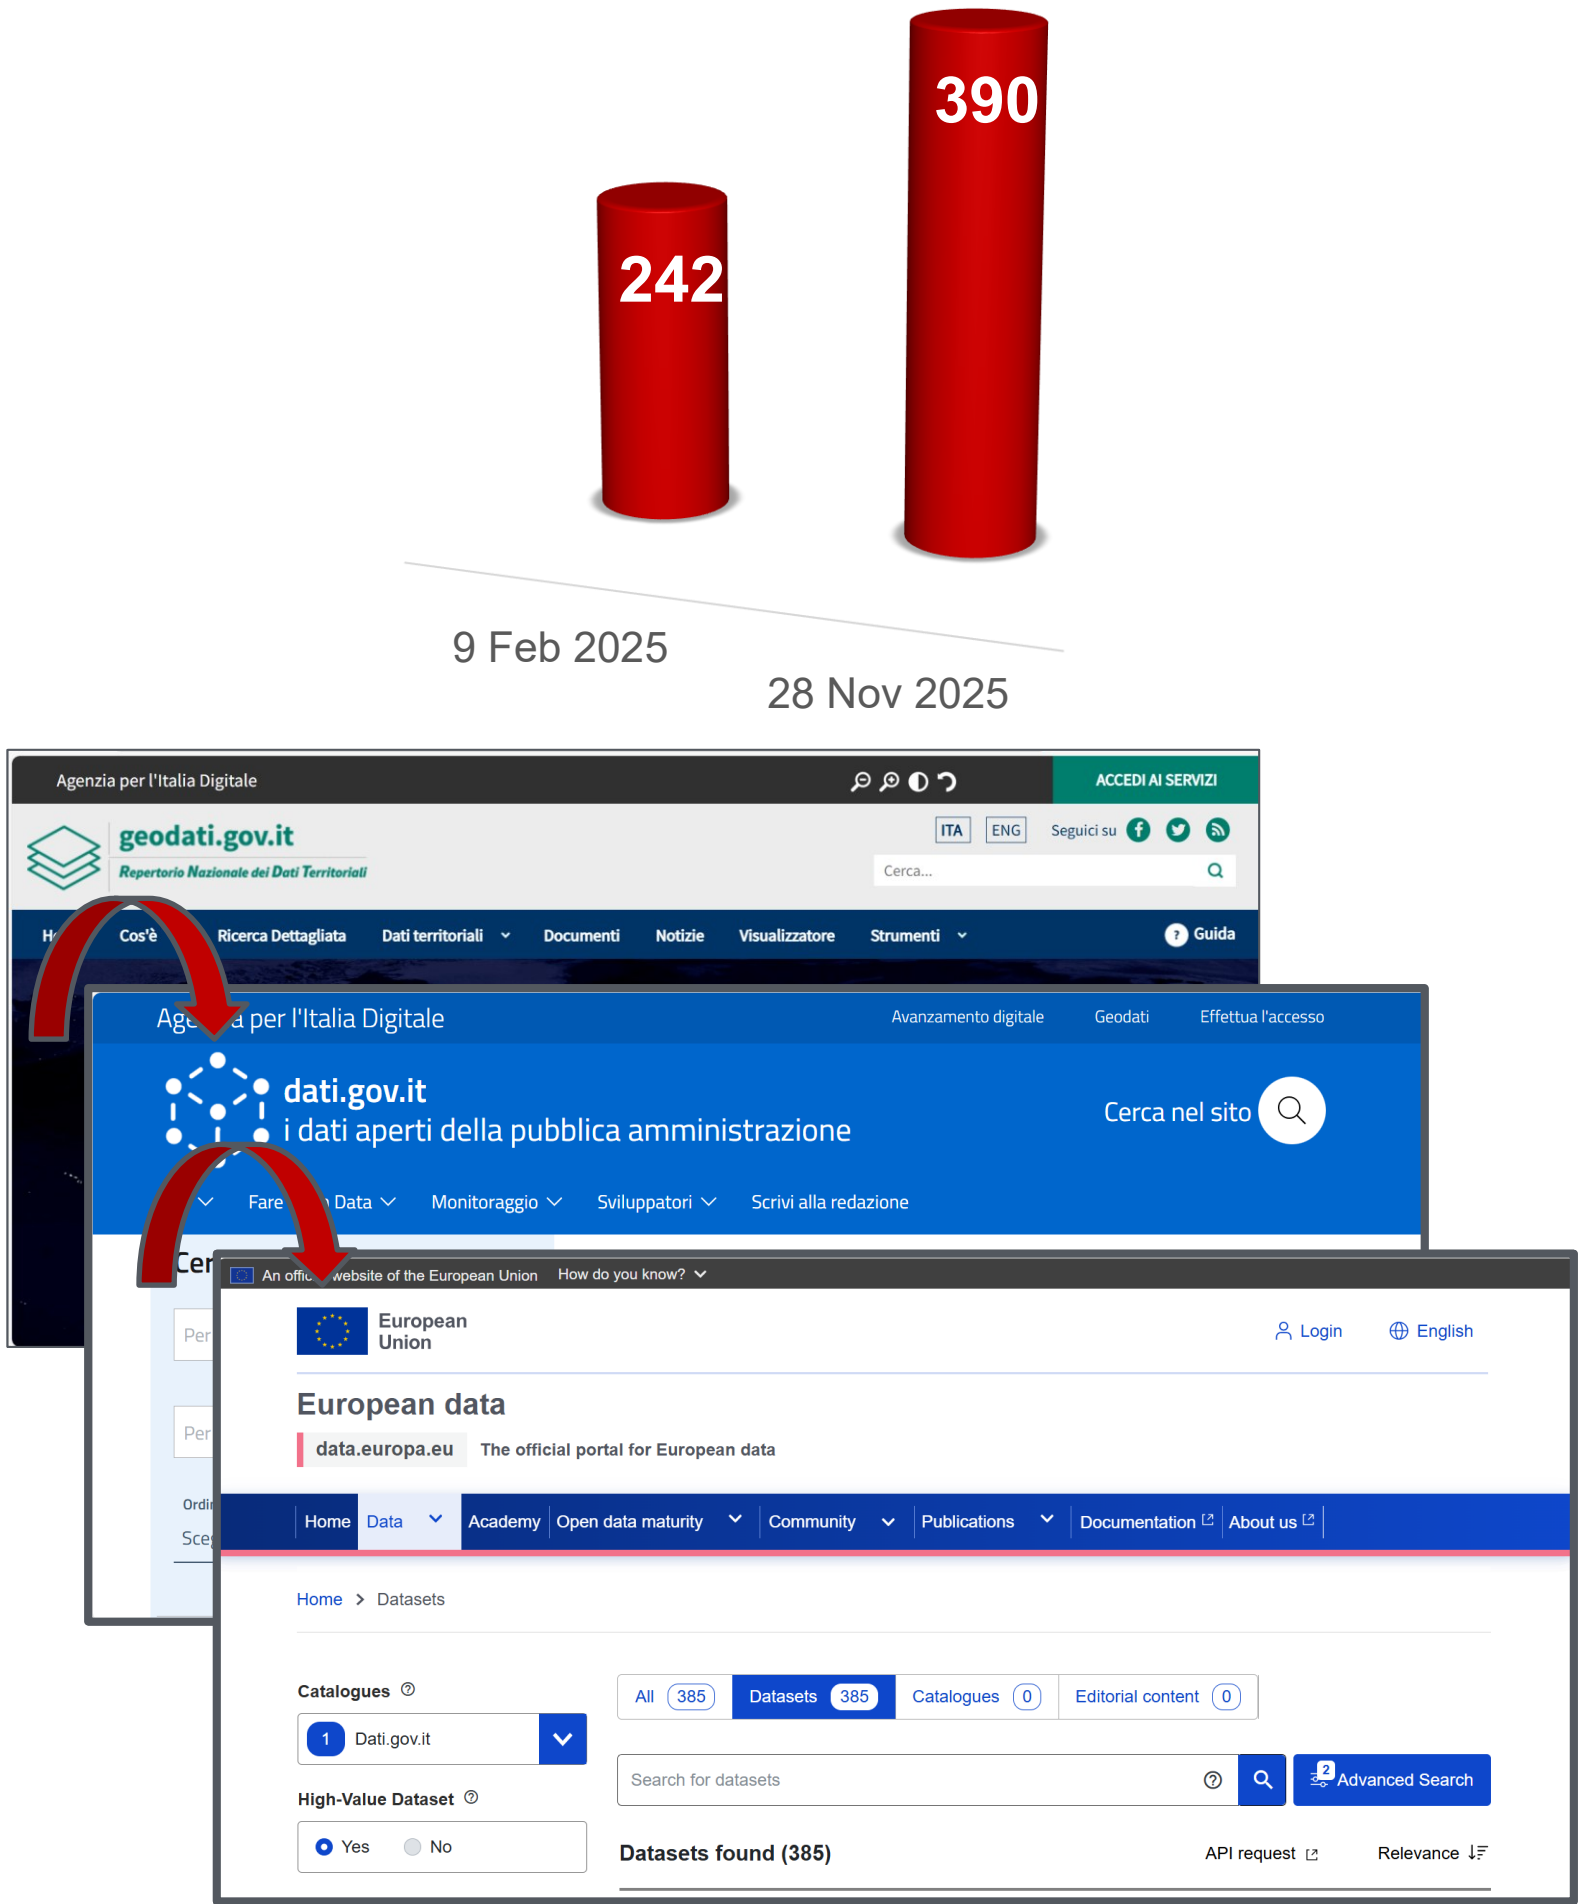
242

390

9 Feb 2025

28 Nov 2025

Agenzia per l'Italia Digitale

ACCEDI AI SERVIZI

geodati.gov.it

Repertorio Nazionale dei Dati Territoriali

ITA ENG Seguici su

Cerca...

H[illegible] Cos'è Ricerca Dettagliata Dati territoriali Documenti Notizie Visualizzatore Strumenti Guida

Age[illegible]a per l'Italia Digitale

Avanzamento digitale Geodati Effettua l'accesso

dati.gov.it

i dati aperti della pubblica amministrazione

Cerca nel sito

Fare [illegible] Data Monitoraggio Sviluppatori Scrivi alla redazione

Cer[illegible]

Per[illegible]

Per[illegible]

Ordi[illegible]

Sce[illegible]

An offic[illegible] website of the European Union How do you know?

European Union

Login English

European data

data.europa.eu The official portal for European data

Home Data Academy Open data maturity Community Publications Documentation About us

Home > Datasets

Catalogues

1 Dati.gov.it

High-Value Dataset

Yes No

All 385 Datasets 385 Catalogues 0 Editorial content 0

Search for datasets

2 Advanced Search

Datasets found (385)

API request

Relevance